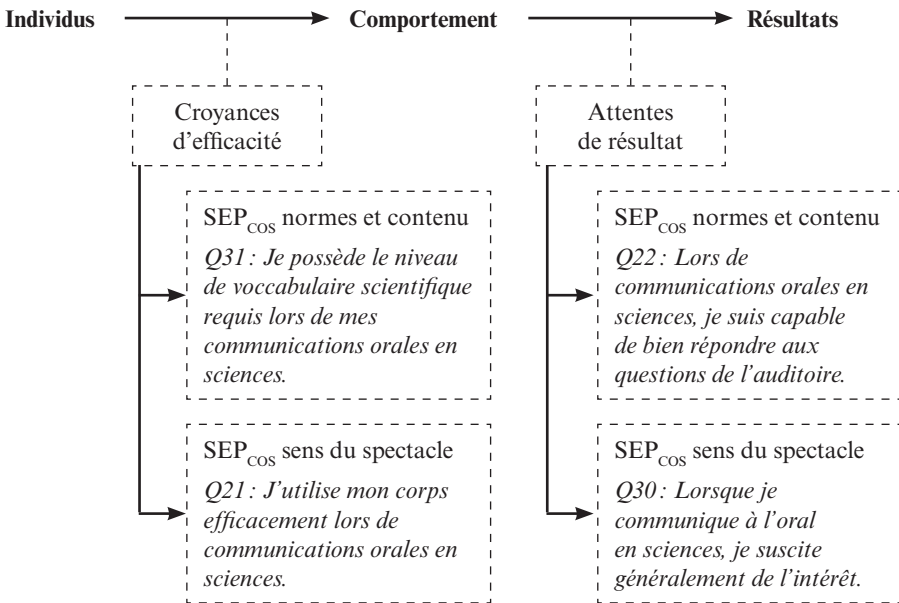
Individus Comportement Résultats

Croyances d'efficacité

Attentes de résultat

$SEP_{COS}$ normes et contenu
*Q31 : Je possède le niveau de voccabulaire scientifique requis lors de mes communications orales en sciences.*

$SEP_{COS}$ sens du spectacle
*Q21 : J'utilise mon corps efficacement lors de communications orales en sciences.*

$SEP_{COS}$ normes et contenu
*Q22 : Lors de communications orales en sciences, je suis capable de bien répondre aux questions de l'auditoire.*

$SEP_{COS}$ sens du spectacle
*Q30 : Lorsque je communique à l'oral en sciences, je suscite généralement de l'intérêt.*